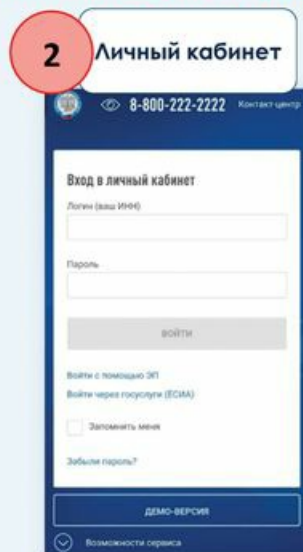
2 Личный кабинет

8-800-222-2222 Контакт-центр

Вход в личный кабинет

Логин (ваш ИНН)

Пароль

ВОЙТИ

Войти с помощью ЭП

Войти через госуслуги (ЕСИА)

Запомнить меня

Забыли пароль?

ДЕМО-ВЕРСИЯ

Возможности сервиса